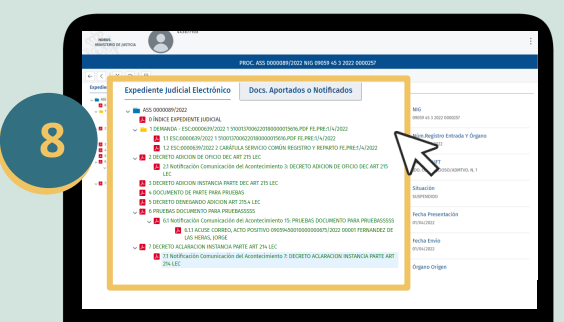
8

MINISTERIO DE JUSTICIA

PROC. ASS 0000089/2022 NIG 09059 45 3 2022 0000257

Expediente Judicial Electrónico

Docs. Aportados o Notificados

ASS 0000089/2022

0 ÍNDICE EXPEDIENTE JUDICIAL

1 DEMANDA - ESC.0000639/2022 1 1700017/0062201800000156%.PDF FE.PRE:1/4/2022

1.1 ESC.0000639/2022 1 1700017/0062201800000156%.PDF FE.PRE:1/4/2022

1.2 ESC.0000639/2022 2 CARÁTULA SERVICIO COMÚN REGISTRO Y REPARTO FE.PRE:1/4/2022

2 DECRETO ADICION DE OFICIO DEC ART 215 LEC

2.1 Notificación Comunicación del Acontecimiento 3: DECRETO ADICION DE OFICIO DEC ART 215 LEC

3 DECRETO ADICION INSTANCIA PARTE DEC ART 215 LEC

4 DOCUMENTO DE PARTE PARA PRUEBAS

5 DECRETO DENEGANDO ADICION ART 215.4 LEC

6 PRUEBAS DOCUMENTO PARA PRUEBASSSSS

6.1 Notificación Comunicación del Acontecimiento 15: PRUEBAS DOCUMENTO PARA PRUEBASSSSS

6.1.1 ACUSE CORREO, ACTO POSITIVO 09059450010000000675/2022 00001 FERNANDEZ DE LAS HERAS, JORGE

7 DECRETO ACLARACION INSTANCIA PARTE ART 214 LEC

7.1 Notificación Comunicación del Acontecimiento 7: DECRETO ACLARACION INSTANCIA PARTE ART 214 LEC

NIG

09059 45 3 2022 0000257

Número Registro Entrada Y Órgano

Situación

SUSPENDIDO

Fecha Presentación

01/04/2022

Fecha Envío

01/04/2022

Órgano Origen